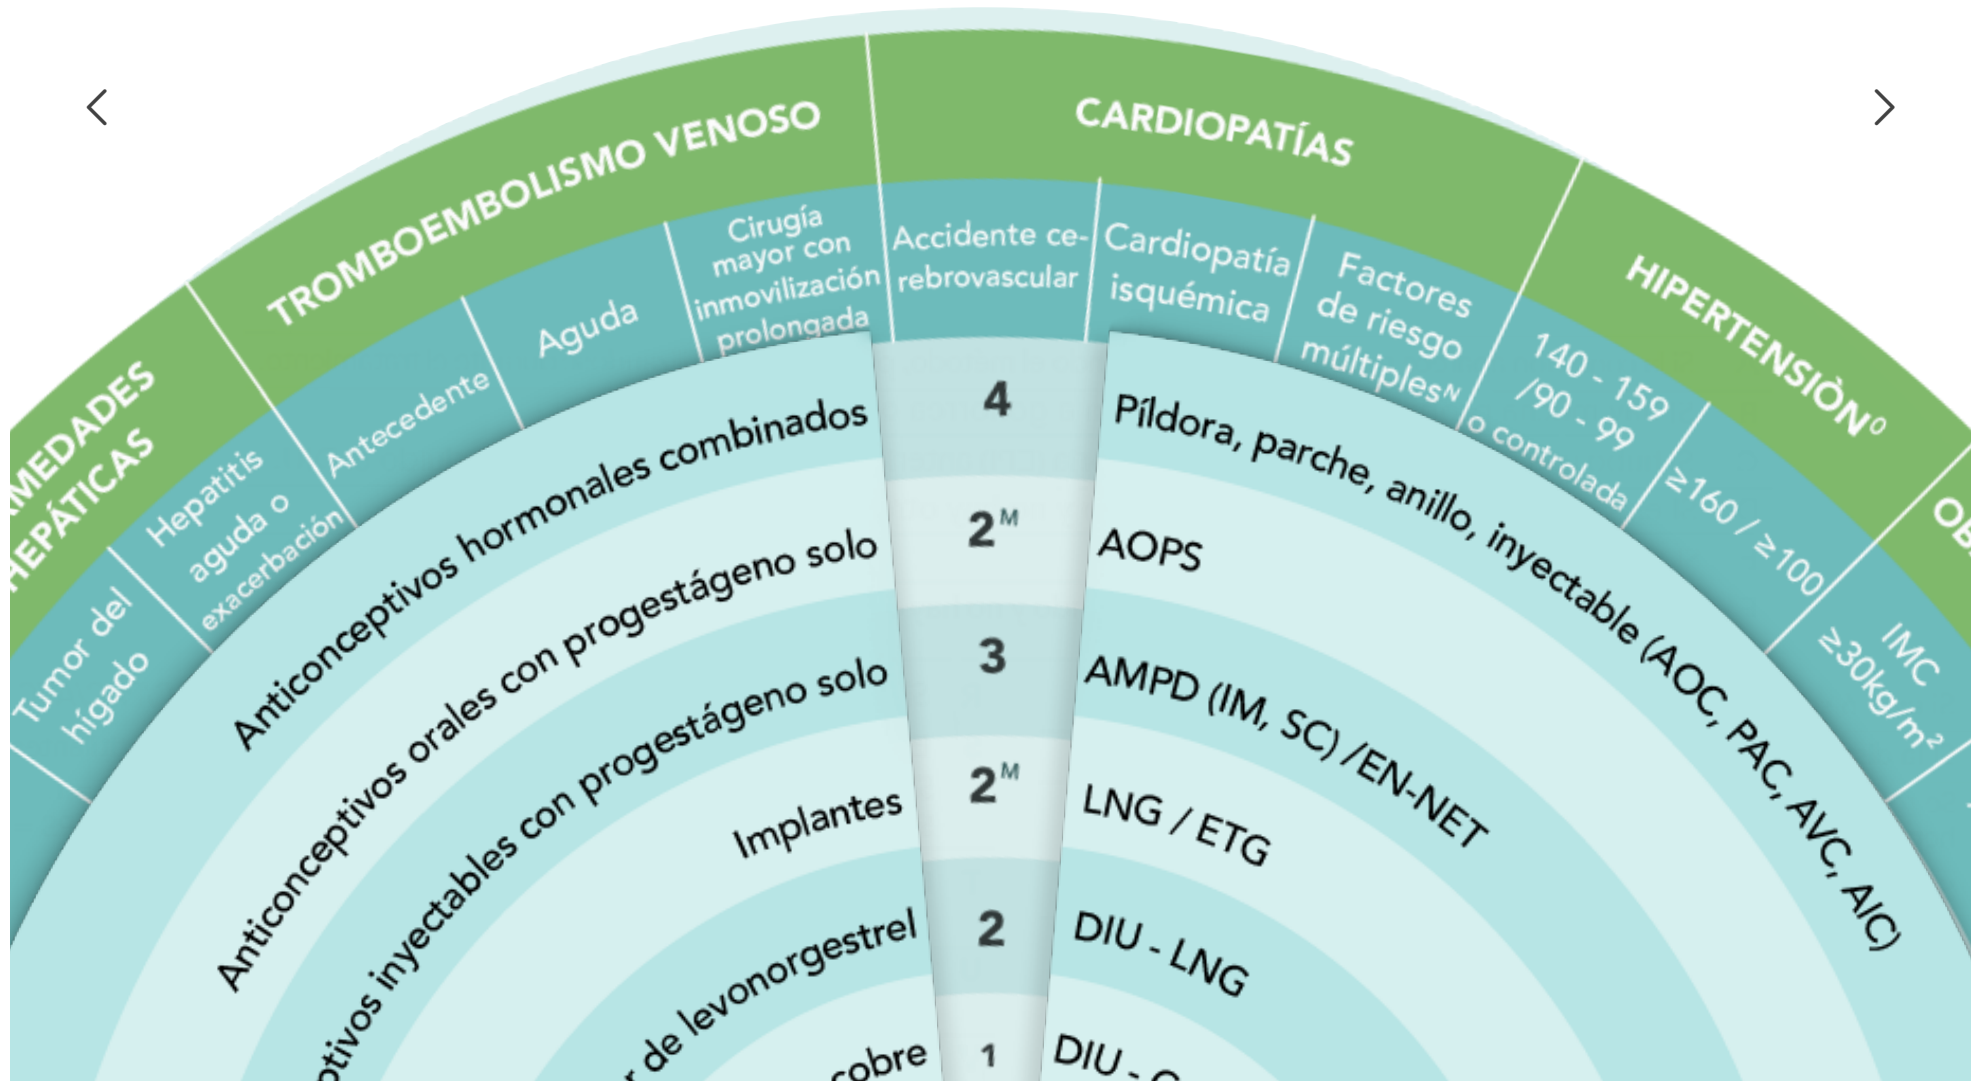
<

>

MEDADES HEPÁTICAS

TROMBOEMBOLISMO VENOSO

CARDIOPATÍAS

HIPERTENSIÓN$^{O}$

OB

Tumor del hígado

Hepatitis aguda o exacerbación

Antecedente

Aguda

Cirugía mayor con inmovilización prolongada

Accidente cerebrovascular

Cardiopatía isquémica

Factores de riesgo múltiples$^{N}$

140 - 159 /90 - 99 o controlada

≥160 / ≥100

IMC ≥30kg/m$^{2}$

Anticonceptivos hormonales combinados

Anticonceptivos orales con progestágeno solo

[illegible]tivos inyectables con progestágeno solo

Implantes

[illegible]r de levonorgestrel

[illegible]cobre

4

2$^{M}$

3

2$^{M}$

2

1

Píldora, parche, anillo, inyectable (AOC, PAC, AVC, AIC)

AOPS

AMPD (IM, SC) /EN-NET

LNG / ETG

DIU - LNG

DIU - C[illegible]